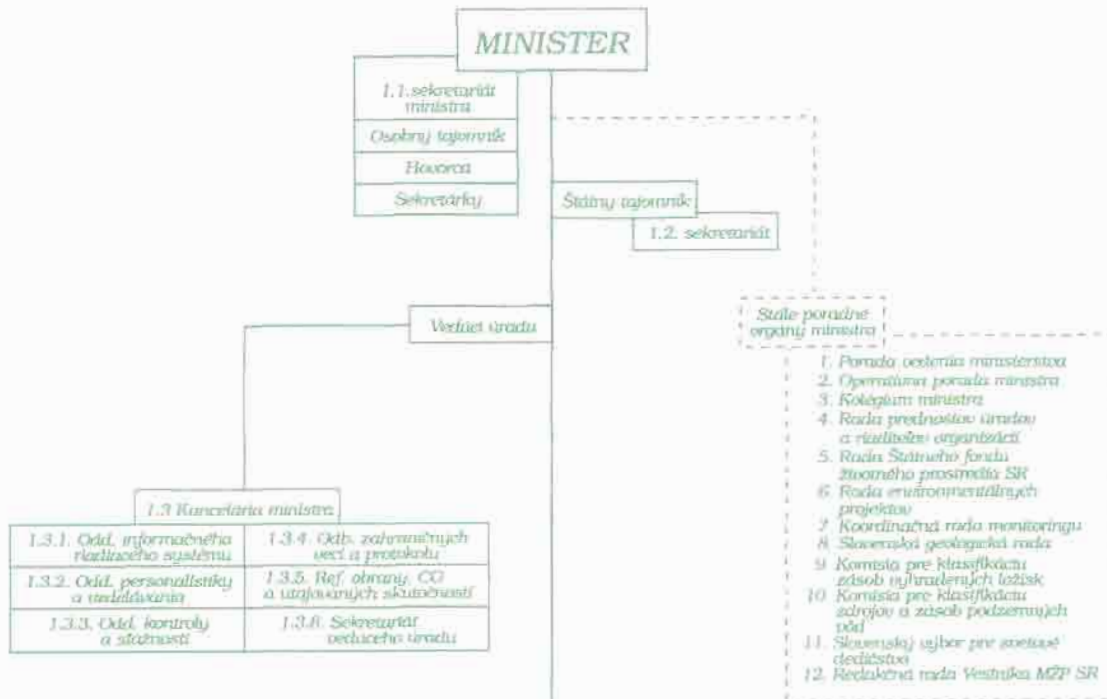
MINISTER

1.1. sekretariát ministra

Osobný tajomník

Hovorca

Sekretárky

Štátny tajomník

1.2. sekretariát

Vedúci úradu

Stále poradné orgány ministra

1. Porada vedenia ministerstva
2. Operatívna porada ministra
3. Kolégium ministra
4. Rada prednostov úradov a riaditeľov organizácií
5. Rada Štátneho fondu životného prostredia SR
6. Rada environmentálnych projektov
7. Koordinačná rada monitoringu
8. Slovenská geologická rada
9. Komisia pre klasifikáciu zásob vyhradených ložísk
10. Komisia pre klasifikáciu zdrojov a zásob podzemných vôd
11. Slovenský výbor pre svetové dedičstvo
12. Redakčná rada Vestníka MŽP SR

1.3 Kancelária ministra

| 1.3.1. Odd. informačného riadiaceho systému | 1.3.4. Odb. zahraničných vecí a protokolu |
|---|---|
| 1.3.2. Odd. personalistiky a vzdelávania | 1.3.5. Ref. obrany, CO a utajovaných skutočností |
| 1.3.3. Odd. kontroly a sťažností | 1.3.6. Sekretariát vedúceho úradu |